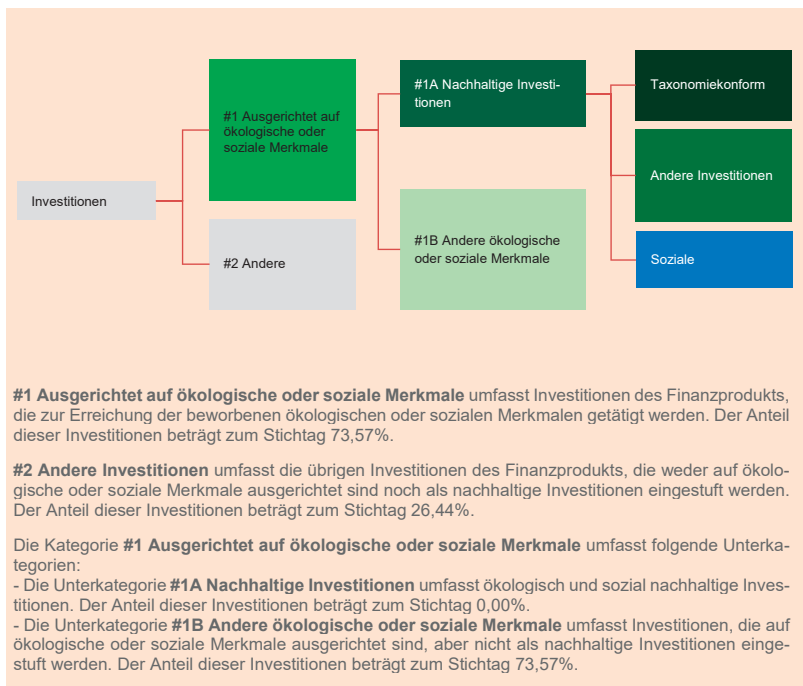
Investitionen

#1 Ausgerichtet auf ökologische oder soziale Merkmale

#2 Andere

#1A Nachhaltige Investitionen

#1B Andere ökologische oder soziale Merkmale

Taxonomiekonform

Andere Investitionen

Soziale

**#1 Ausgerichtet auf ökologische oder soziale Merkmale** umfasst Investitionen des Finanzprodukts, die zur Erreichung der beworbenen ökologischen oder sozialen Merkmalen getätigt werden. Der Anteil dieser Investitionen beträgt zum Stichtag 73,57%.

**#2 Andere Investitionen** umfasst die übrigen Investitionen des Finanzprodukts, die weder auf ökologische oder soziale Merkmale ausgerichtet sind noch als nachhaltige Investitionen eingestuft werden. Der Anteil dieser Investitionen beträgt zum Stichtag 26,44%.

Die Kategorie **#1 Ausgerichtet auf ökologische oder soziale Merkmale** umfasst folgende Unterkategorien:
- Die Unterkategorie **#1A Nachhaltige Investitionen** umfasst ökologisch und sozial nachhaltige Investitionen. Der Anteil dieser Investitionen beträgt zum Stichtag 0,00%.
- Die Unterkategorie **#1B Andere ökologische oder soziale Merkmale** umfasst Investitionen, die auf ökologische oder soziale Merkmale ausgerichtet sind, aber nicht als nachhaltige Investitionen eingestuft werden. Der Anteil dieser Investitionen beträgt zum Stichtag 73,57%.